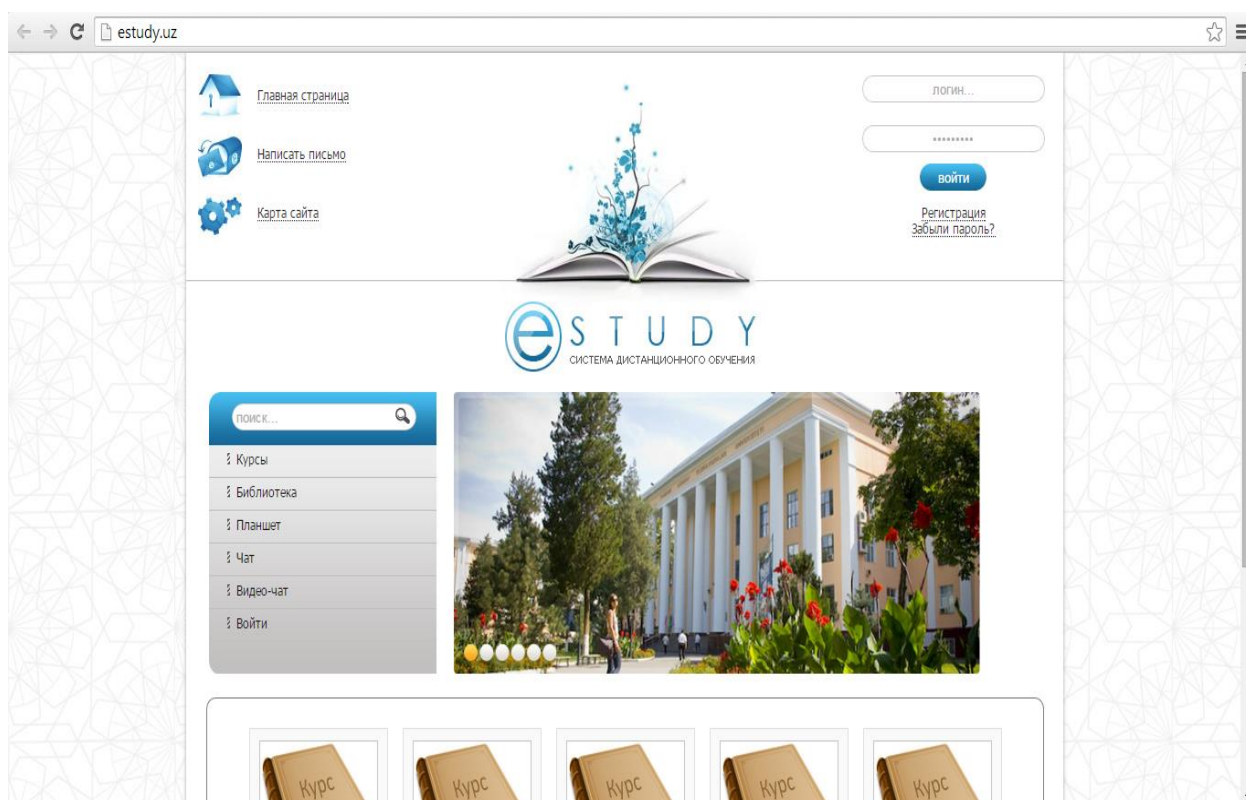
estudy.uz

Главная страница

Написать письмо

Карта сайта

логин...

••••••••••

войти

Регистрация
Забыли пароль?

e STUDY
СИСТЕМА ДИСТАНЦИОННОГО ОБУЧЕНИЯ

поиск...

Курсы
Библиотека
Планшет
Чат
Видео-чат
Войти

Курс

Курс

Курс

Курс

Курс